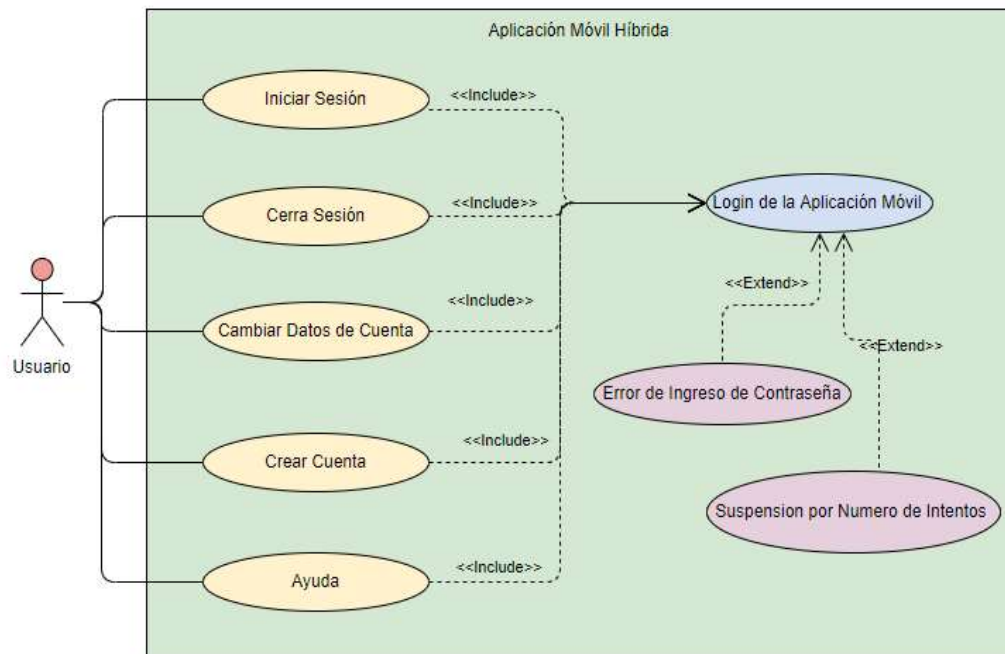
Aplicación Móvil Híbrida

Usuario

Iniciar Sesión

<<Include>>

Cerra Sesión

<<Include>>

Login de la Aplicación Móvil

<<Include>>

Cambiar Datos de Cuenta

<<Extend>>

<<Extend>>

Error de Ingreso de Contraseña

<<Include>>

Crear Cuenta

Suspension por Numero de Intentos

<<Include>>

Ayuda